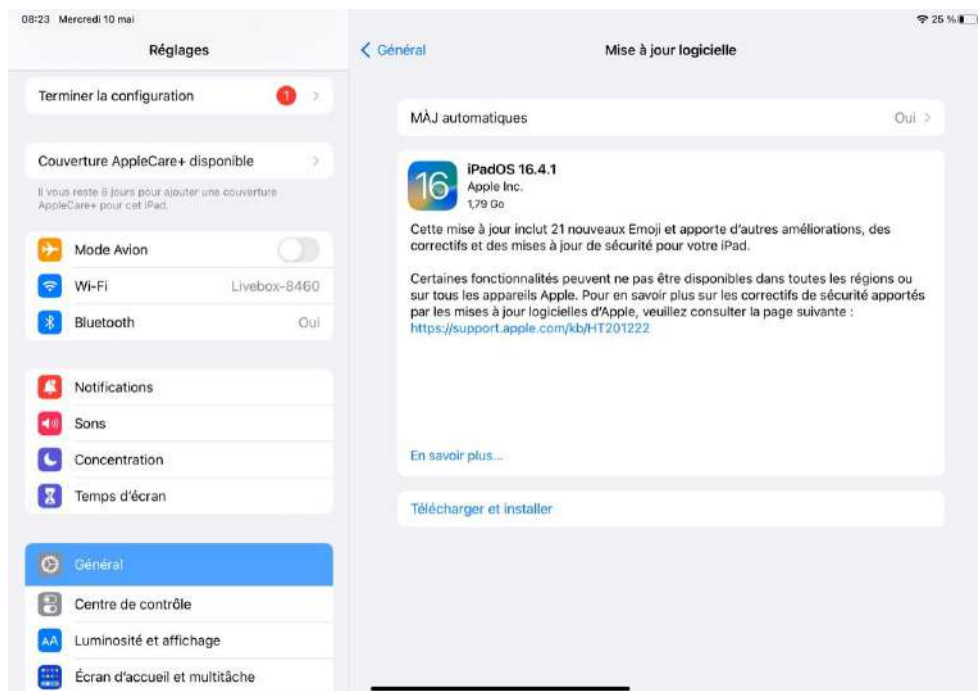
08:23 Mercredi 10 mai

25 %

Réglages

Terminer la configuration 1

Couverture AppleCare+ disponible

Il vous reste 8 jours pour ajouter une couverture AppleCare+ pour cet iPad.

Mode Avion

Wi-Fi Livebox-8460

Bluetooth Oui

Notifications

Sons

Concentration

Temps d'écran

Général

Centre de contrôle

Luminosité et affichage

Écran d'accueil et multitâche

Général

Mise à jour logicielle

MÀJ automatiques Oui

16

iPadOS 16.4.1
Apple Inc.
1,79 Go

Cette mise à jour inclut 21 nouveaux Emoji et apporte d'autres améliorations, des correctifs et des mises à jour de sécurité pour votre iPad.

Certaines fonctionnalités peuvent ne pas être disponibles dans toutes les régions ou sur tous les appareils Apple. Pour en savoir plus sur les correctifs de sécurité apportés par les mises à jour logicielles d'Apple, veuillez consulter la page suivante : https://support.apple.com/kb/HT201222

En savoir plus...

Télécharger et installer